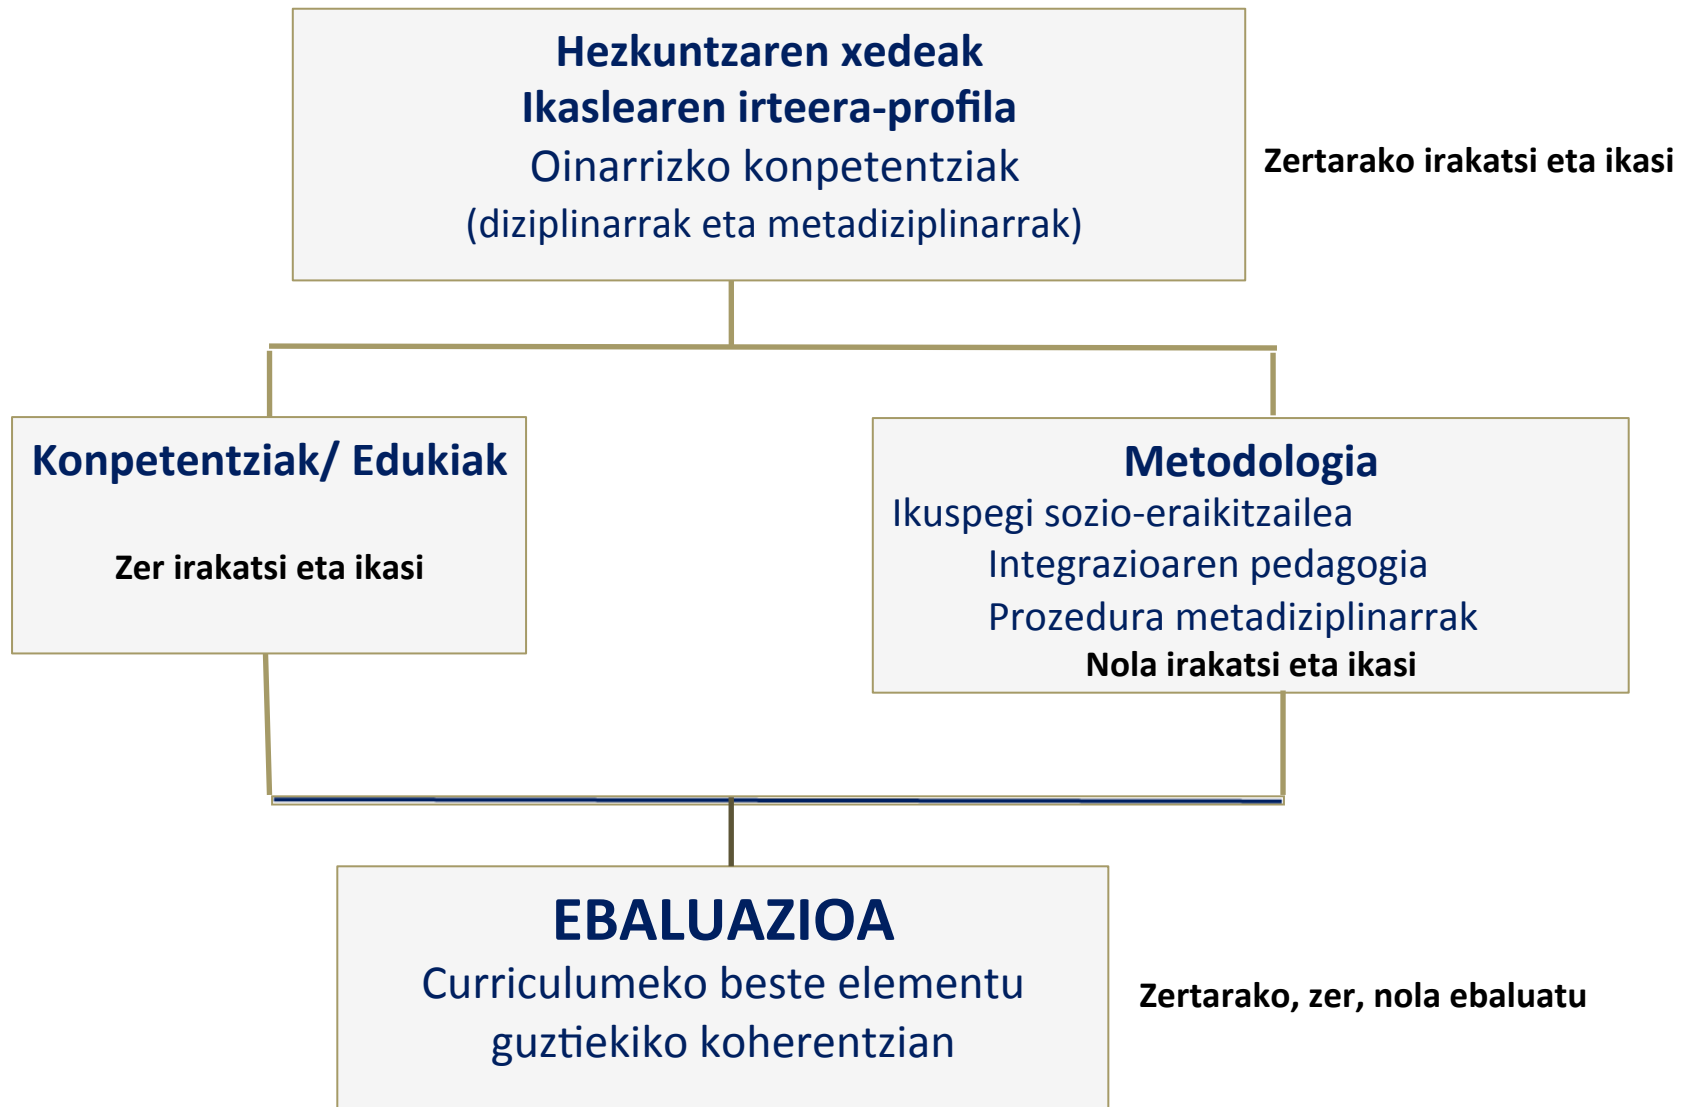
Hezkuntzaren xedeak
Ikaslearen irteera-profila
Oinarrizko konpetentziak
(diziplinarrak eta metadiziplinarrak)

Zertarako irakatsi eta ikasi

Konpetentziak/ Edukiak

Zer irakatsi eta ikasi

Metodologia
Ikuspegi sozio-eraikitzailea
Integrazioaren pedagogia
Prozedura metadiziplinarrak
Nola irakatsi eta ikasi

EBALUAZIOA
Curriculumeko beste elementu guztiekiko koherentzian

Zertarako, zer, nola ebaluatu